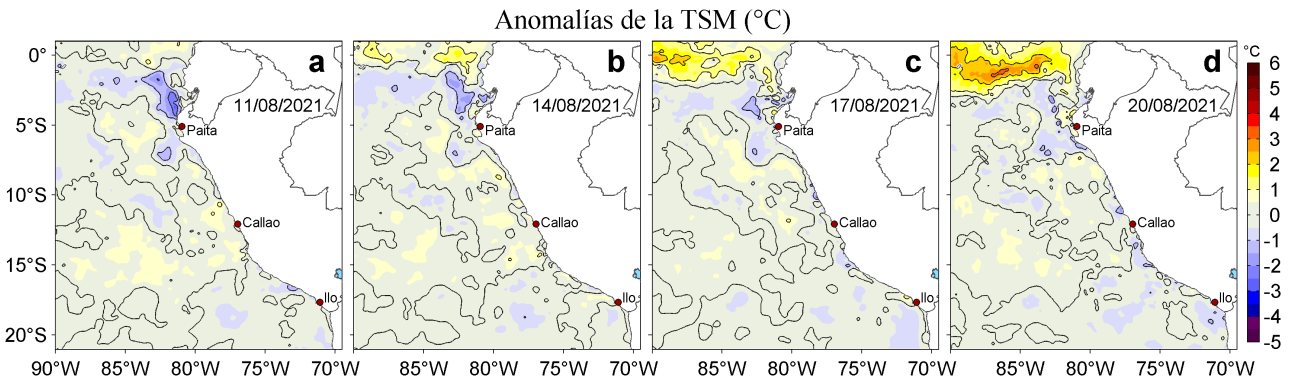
Anomalías de la TSM (°C)

0°
5°S
10°S
15°S
20°S

a
11/08/2021
Paita
Callao
Ilo

b
14/08/2021
Paita
Callao
Ilo

c
17/08/2021
Paita
Callao
Ilo

d
20/08/2021
Paita
Callao
Ilo

90°W 85°W 80°W 75°W 70°W
85°W 80°W 75°W 70°W
85°W 80°W 75°W 70°W
85°W 80°W 75°W 70°W

°C
6
5
4
3
2
1
0
-1
-2
-3
-4
-5